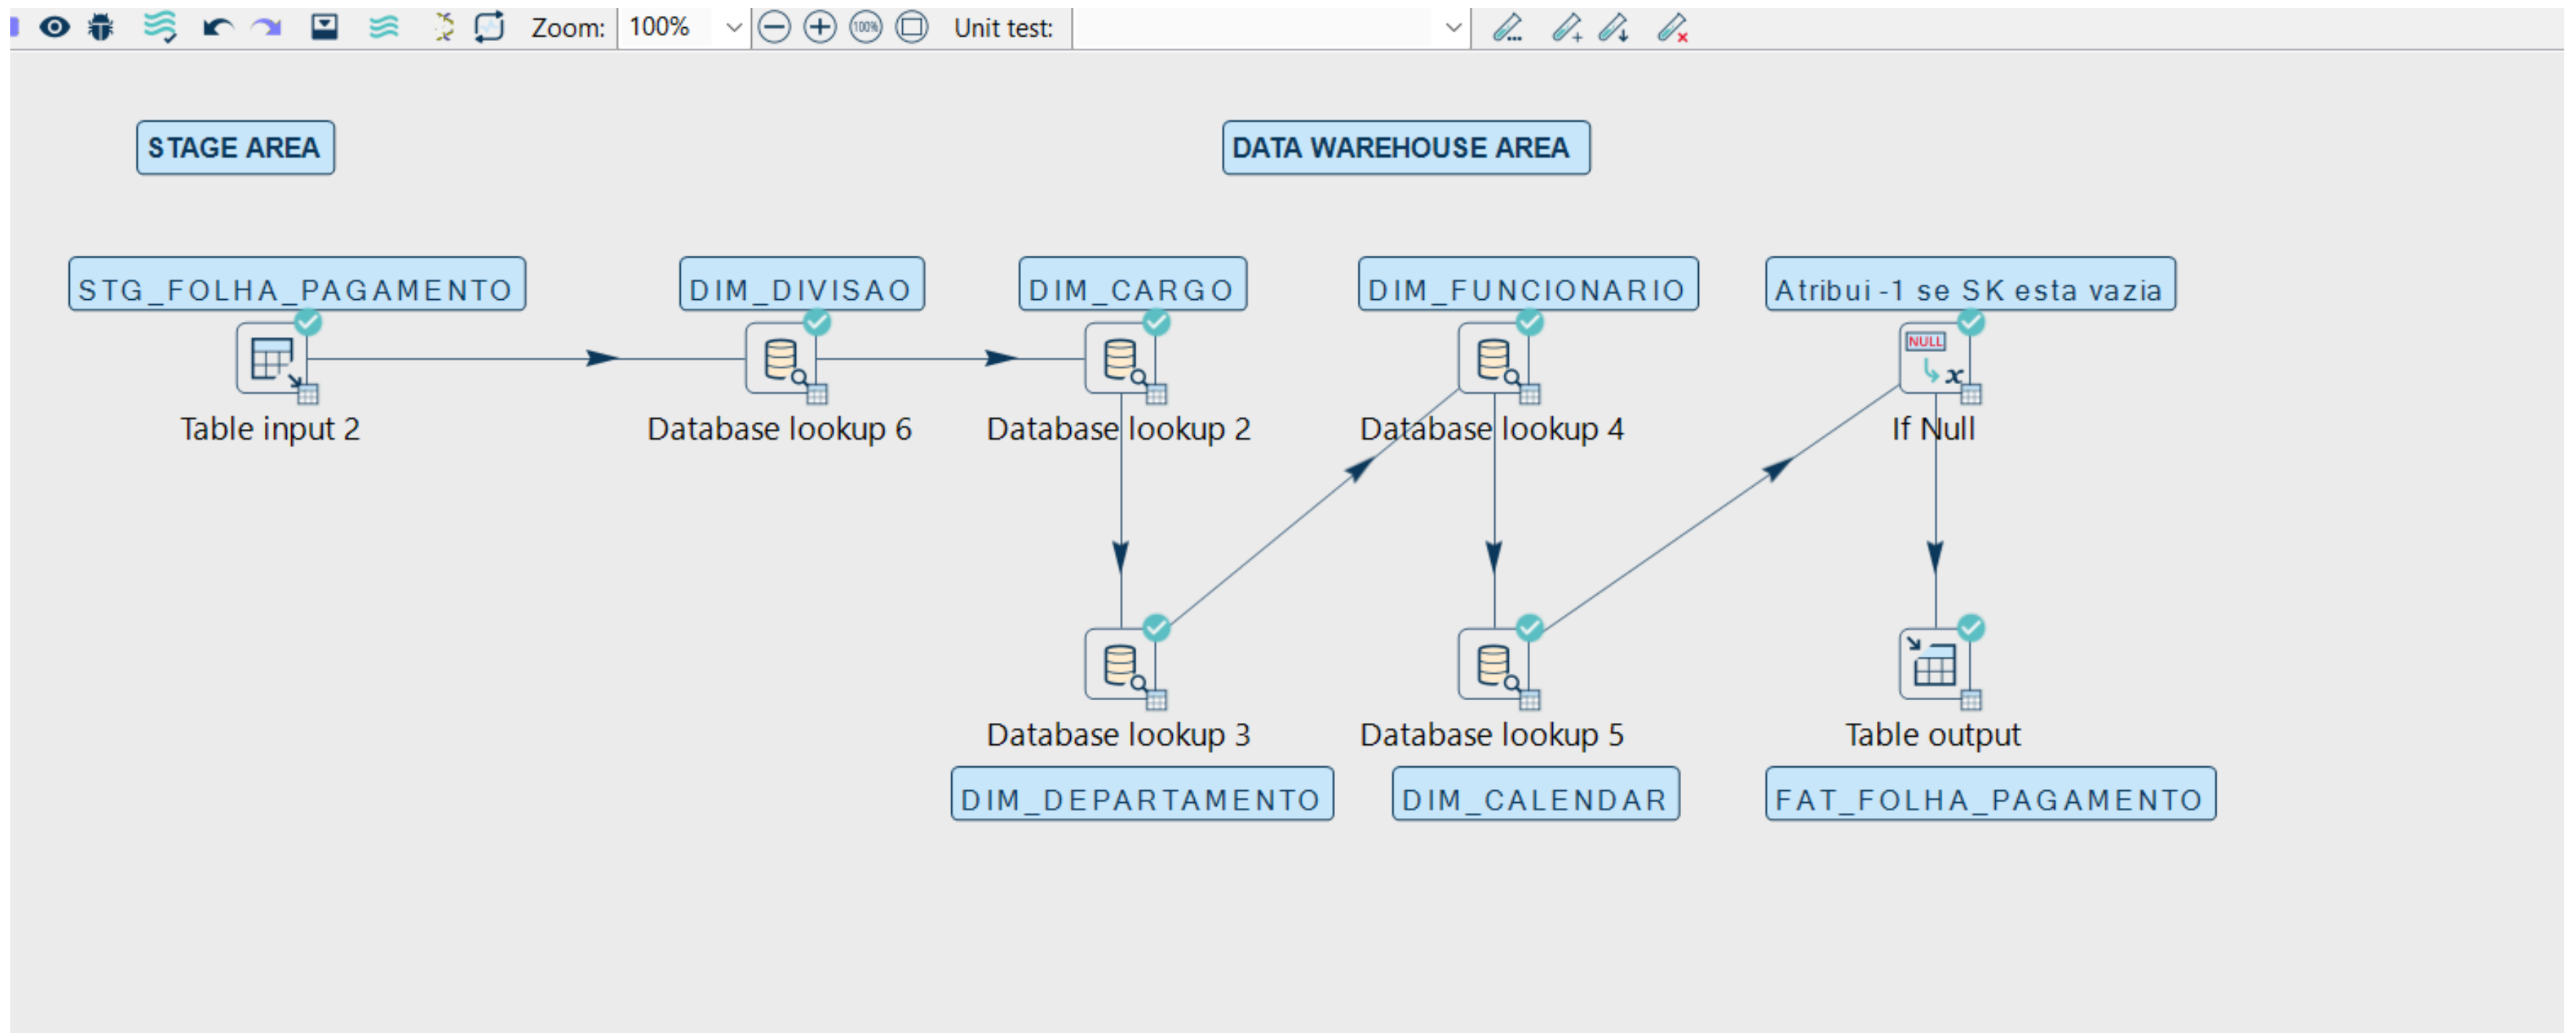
Zoom: 100% Unit test:

STAGE AREA

DATA WAREHOUSE AREA

STG_FOLHA_PAGAMENTO

DIM_DIVISAO

DIM_CARGO

DIM_FUNCIONARIO

Atribui -1 se SK esta vazia

Table input 2

Database lookup 6

Database lookup 2

Database lookup 4

NULL

If Null

Database lookup 3

Database lookup 5

Table output

DIM_DEPARTAMENTO

DIM_CALENDAR

FAT_FOLHA_PAGAMENTO